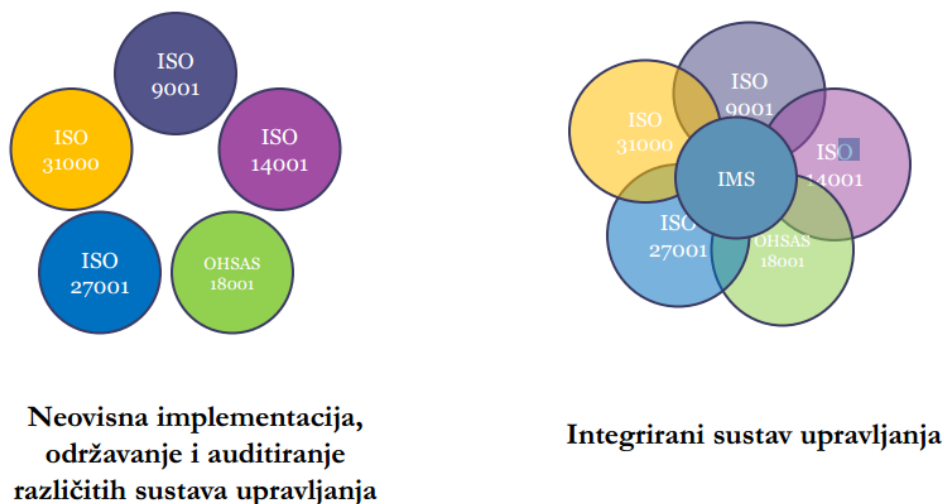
ISO 9001

ISO 31000

ISO 14001

ISO 27001

OHSAS 18001

Neovisna implementacija, održavanje i auditiranje različitih sustava upravljanja

ISO 9001

ISO 31000

IMS

ISO 14001

ISO 27001

OHSAS 18001

Integrirani sustav upravljanja